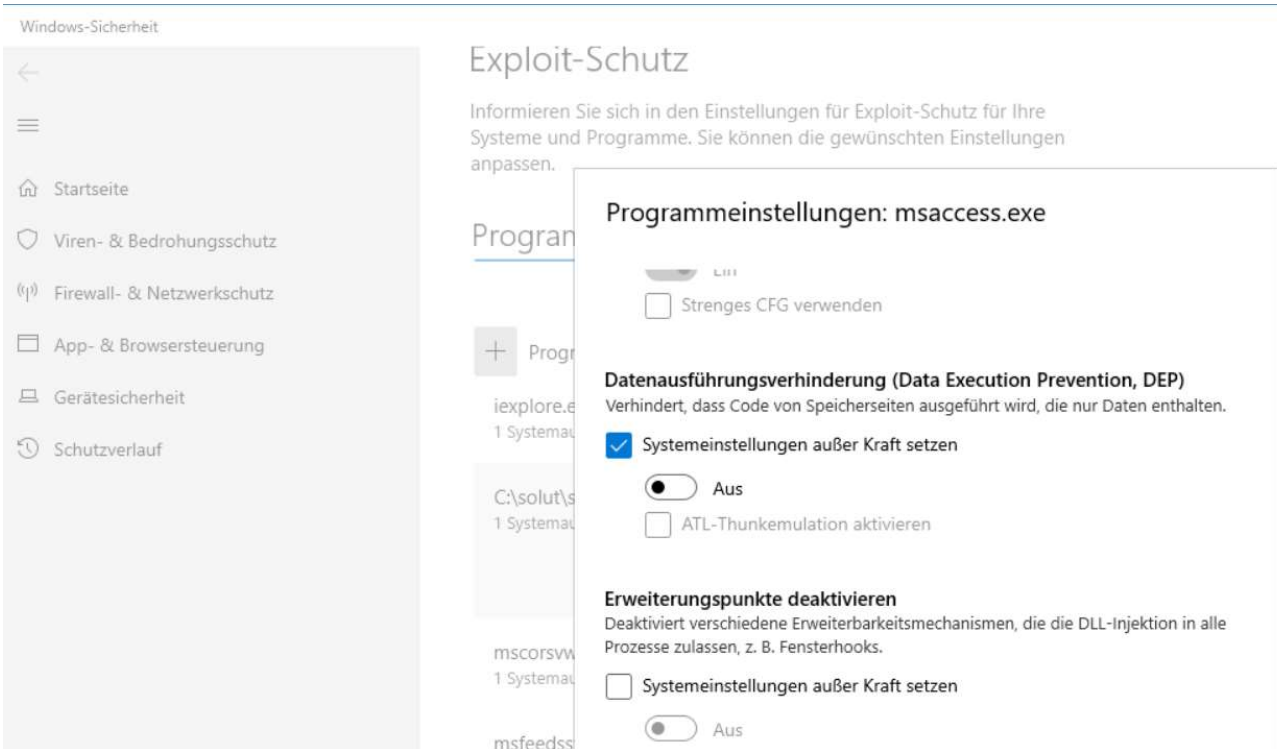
Windows-Sicherheit

Startseite

Viren- & Bedrohungsschutz

Firewall- & Netzwerkschutz

App- & Browsersteuerung

Gerätesicherheit

Schutzverlauf

Exploit-Schutz

Informieren Sie sich in den Einstellungen für Exploit-Schutz für Ihre Systeme und Programme. Sie können die gewünschten Einstellungen anpassen.

Progran

Progr

iexplore.e
1 Systemau

C:\solut\s
1 Systemau

mscorsvw
1 Systemau

msfeedss

Programmeinstellungen: msaccess.exe

Ein

Strenges CFG verwenden

Datenausführungsverhinderung (Data Execution Prevention, DEP)
Verhindert, dass Code von Speicherseiten ausgeführt wird, die nur Daten enthalten.

Systemeinstellungen außer Kraft setzen

Aus

ATL-Thunkemulation aktivieren

Erweiterungspunkte deaktivieren
Deaktiviert verschiedene Erweiterbarkeitsmechanismen, die die DLL-Injektion in alle Prozesse zulassen, z. B. Fensterhooks.

Systemeinstellungen außer Kraft setzen

Aus